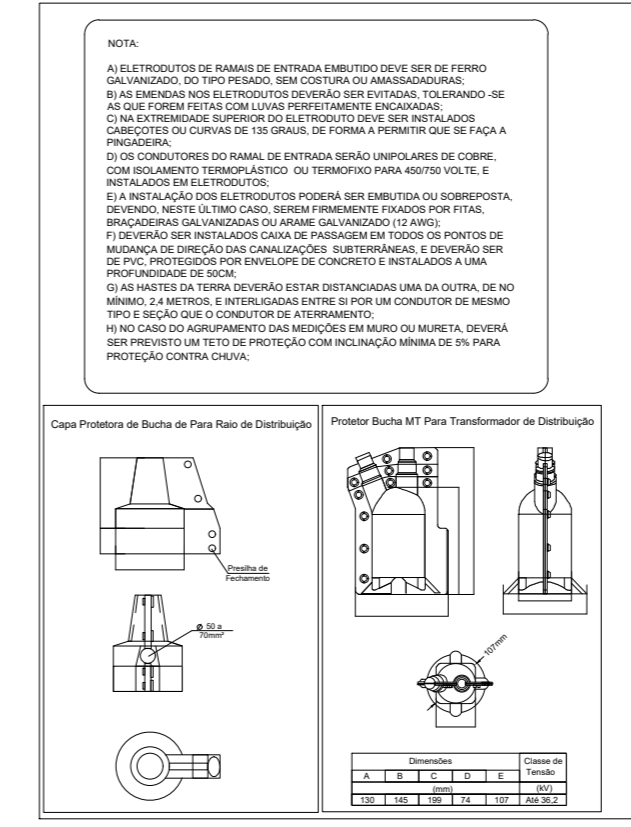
NOTA:

A) ELETRODUTOS DE RAMAIS DE ENTRADA EMBUTIDO DEVE SER DE FERRO GALVANIZADO, DO TIPO PESADO, SEM COSTURA OU AMASSADURAS;
B) AS EMENDAS NOS ELETRODUTOS DEVERÃO SER EVITADAS, TOLERANDO -SE AS QUE FOREM FEITAS COM LUVAS PERFEITAMENTE ENCAIXADAS;
C) NA EXTREMIDADE SUPERIOR DO ELETRODUTO DEVE SER INSTALADOS CABEÇOTES OU CURVAS DE 135 GRAUS, DE FORMA A PERMITIR QUE SE FAÇA A PINGADEIRA;
D) OS CONDUTORES DO RAMAL DE ENTRADA SERÃO UNIPOLARES DE COBRE, COM ISOLAMENTO TERMOPLÁSTICO OU TERMOFIXO PARA 450/750 VOLTE, E INSTALADOS EM ELETRODUTOS;
E) A INSTALAÇÃO DOS ELETRODUTOS PODERÁ SER EMBUTIDA OU SOBREPOSTA, DEVENDO, NESTE ÚLTIMO CASO, SEREM FIRMEMENTE FIXADOS POR FITAS, BRAÇADEIRAS GALVANIZADAS OU ARAME GALVANIZADO (12 AWG);
F) DEVERÃO SER INSTALADOS CAIXA DE PASSAGEM EM TODOS OS PONTOS DE MUDANÇA DE DIREÇÃO DAS CANALIZAÇÕES SUBTERRÂNEAS, E DEVERÃO SER DE PVC, PROTEGIDOS POR ENVELOPE DE CONCRETO E INSTALADOS A UMA PROFUNDIDADE DE 50CM;
G) AS HASTES DA TERRA DEVERÃO ESTAR DISTANCIADAS UMA DA OUTRA, DE NO MÍNIMO, 2,4 METROS, E INTERLIGADAS ENTRE SI POR UM CONDUTOR DE MESMO TIPO E SEÇÃO QUE O CONDUTOR DE ATERRAMENTO;
H) NO CASO DO AGRUPAMENTO DAS MEDIÇÕES EM MURO OU MURETA, DEVERÁ SER PREVISTO UM TETO DE PROTEÇÃO COM INCLINAÇÃO MÍNIMA DE 5% PARA PROTEÇÃO CONTRA CHUVA;

Capa Protetora de Bucha de Para Raio de Distribuição

Presilha de Fechamento

Ø 50 a 70mm²

Protetor Bucha MT Para Transformador de Distribuição

107mm

| Dimensões | | | | | Classe de Tensão |
|---|---|---|---|---|---|
| A | B | C | D | E | |
| (mm) | | | | | (kV) |
| 130 | 145 | 199 | 74 | 107 | Até 36,2 |